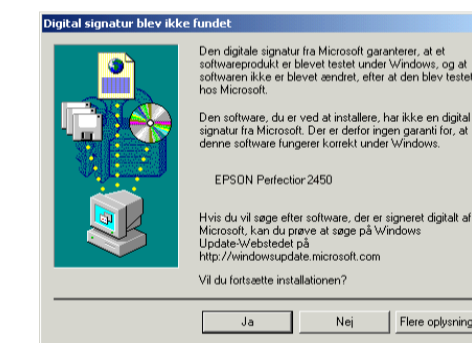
Digital signatur blev ikke fundet

Den digitale signatur fra Microsoft garanterer, at et softwareprodukt er blevet testet under Windows, og at softwaren ikke er blevet ændret, efter at den blev testet hos Microsoft.

Den software, du er ved at installere, har ikke en digital signatur fra Microsoft. Der er derfor ingen garanti for, at denne software fungerer korrekt under Windows.

EPSON Perfection 2450

Hvis du vil søge efter software, der er signeret digitalt af Microsoft, kan du prøve at søge på Windows Update-Webstedet på http://windowsupdate.microsoft.com

Vil du fortsætte installationen?

Ja
Nej
Flere oplysning